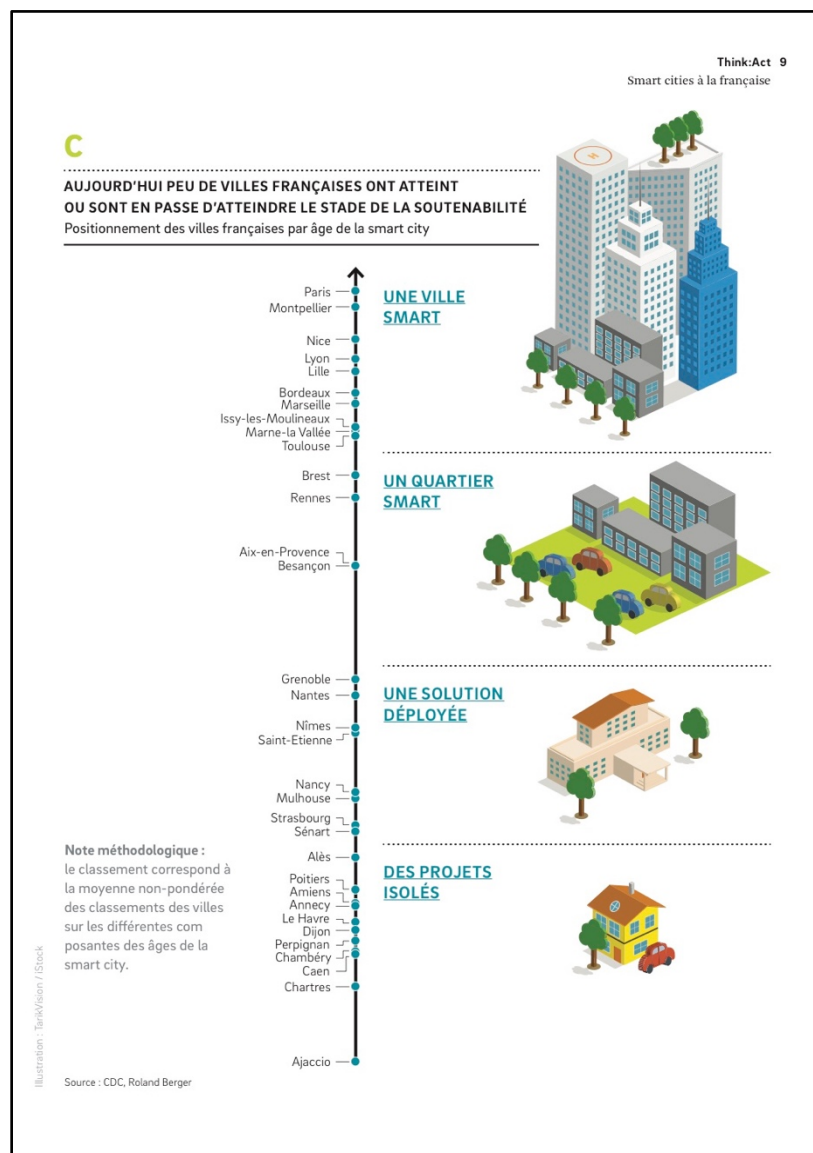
Think:Act 9
Smart cities à la française

C

AUJOURD'HUI PEU DE VILLES FRANÇAISES ONT ATTEINT OU SONT EN PASSE D'ATTEINDRE LE STADE DE LA SOUTENABILITÉ
Positionnement des villes françaises par âge de la smart city

Paris
Montpellier
Nice
Lyon
Lille
Bordeaux
Marseille
Issy-les-Moulineaux
Marne-la Vallée
Toulouse
Brest
Rennes
Aix-en-Provence
Besançon
Grenoble
Nantes
Nîmes
Saint-Etienne
Nancy
Mulhouse
Strasbourg
Sénart
Alès
Poitiers
Amiens
Annecy
Le Havre
Dijon
Perpignan
Chambéry
Caen
Chartres
Ajaccio

UNE VILLE SMART

UN QUARTIER SMART

UNE SOLUTION DÉPLOYÉE

DES PROJETS ISOLÉS

Note méthodologique : le classement correspond à la moyenne non-pondérée des classements des villes sur les différentes com posantes des âges de la smart city.

Illustration : TarikVision / iStock

Source : CDC, Roland Berger